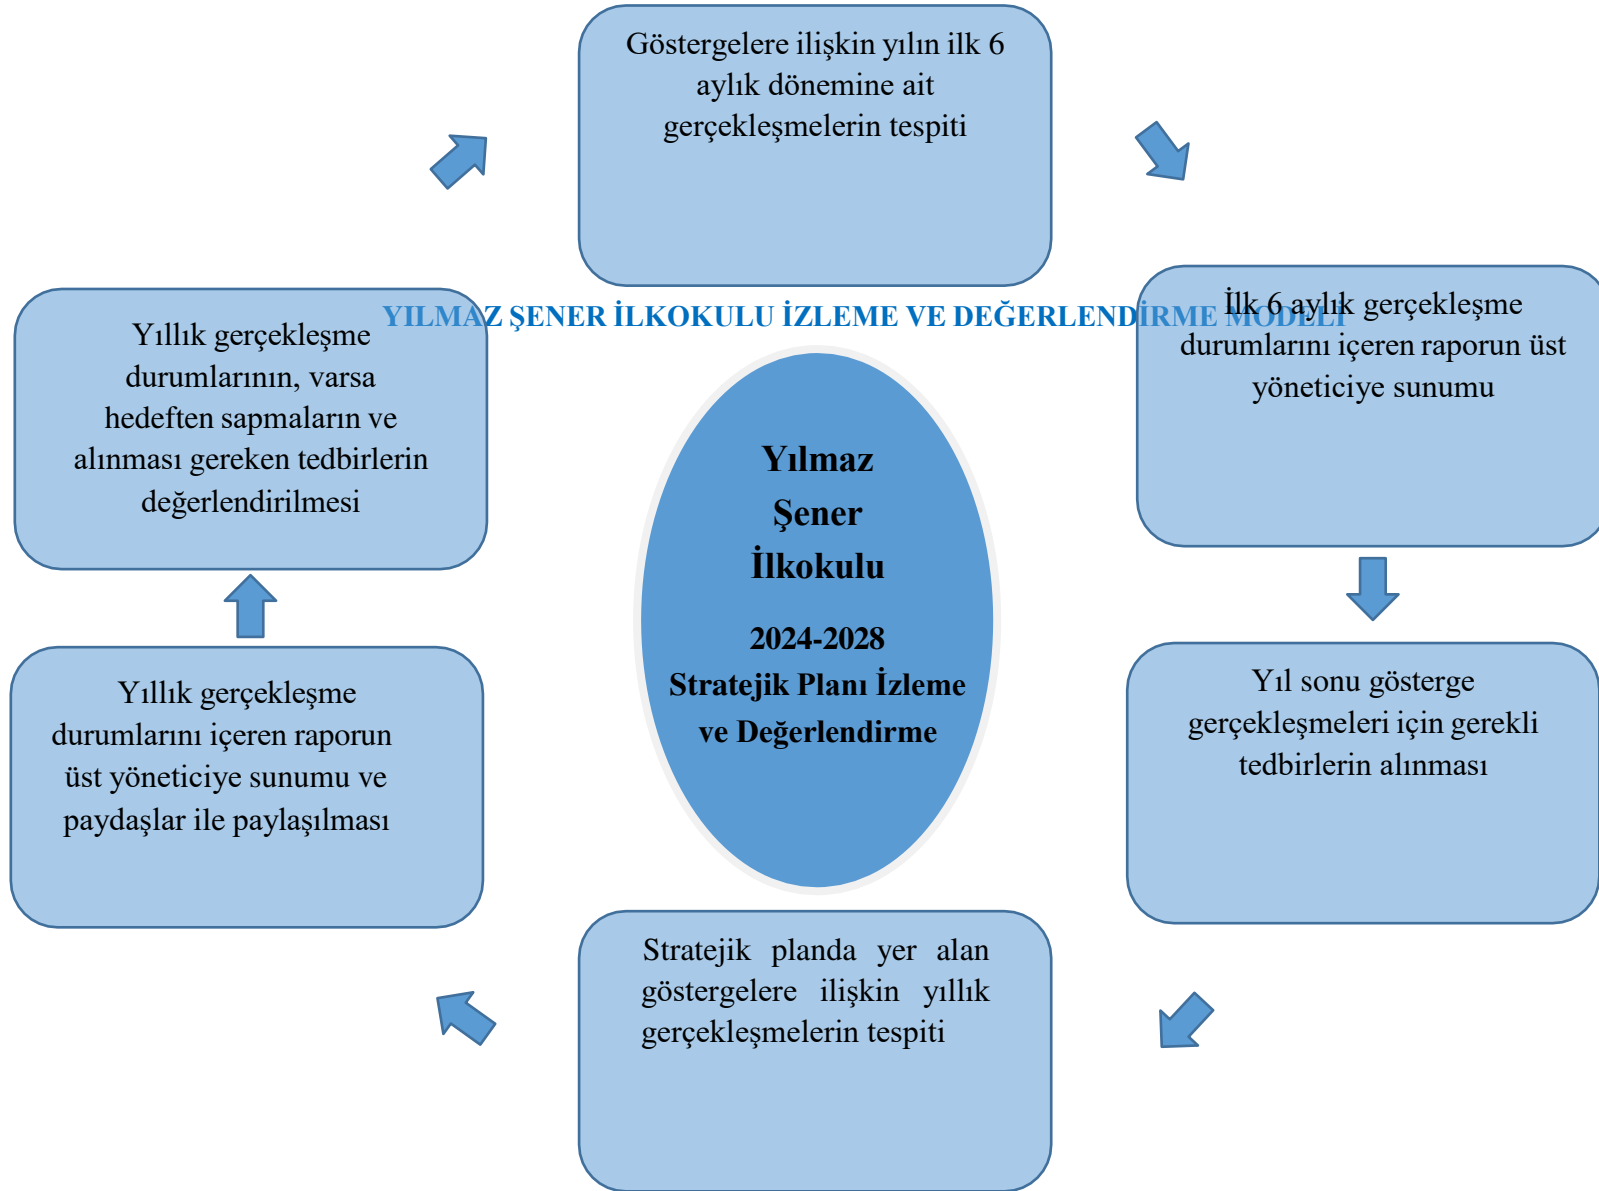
Göstergelere ilişkin yılın ilk 6 aylık dönemine ait gerçekleşmelerin tespiti

YILMAZ ŞENER İLKOKULU İZLEME VE DEĞERLENDİRME MODELİ

İlk 6 aylık gerçekleşme durumlarını içeren raporun üst yöneticiye sunumu

Yıl sonu gösterge gerçekleşmeleri için gerekli tedbirlerin alınması

Stratejik planda yer alan göstergelere ilişkin yıllık gerçekleşmelerin tespiti

Yıllık gerçekleşme durumlarını içeren raporun üst yöneticiye sunumu ve paydaşlar ile paylaşılması

Yıllık gerçekleşme durumlarının, varsa hedeften sapmaların ve alınması gereken tedbirlerin değerlendirilmesi

Yılmaz Şener İlkokulu

2024-2028 Stratejik Planı İzleme ve Değerlendirme